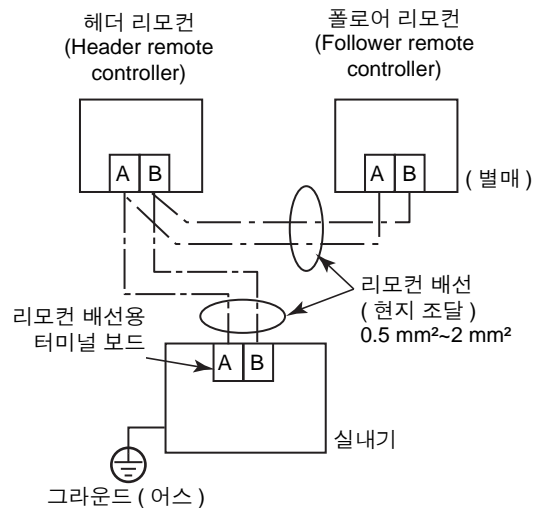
헤더 리모컨
(Header remote controller)

폴로어 리모컨
(Follower remote controller)

A B

A B

( 별매 )

리모컨 배선
( 현지 조달 )
0.5 mm²~2 mm²

리모컨 배선용
터미널 보드

A B

실내기

그라운드 ( 어스 )